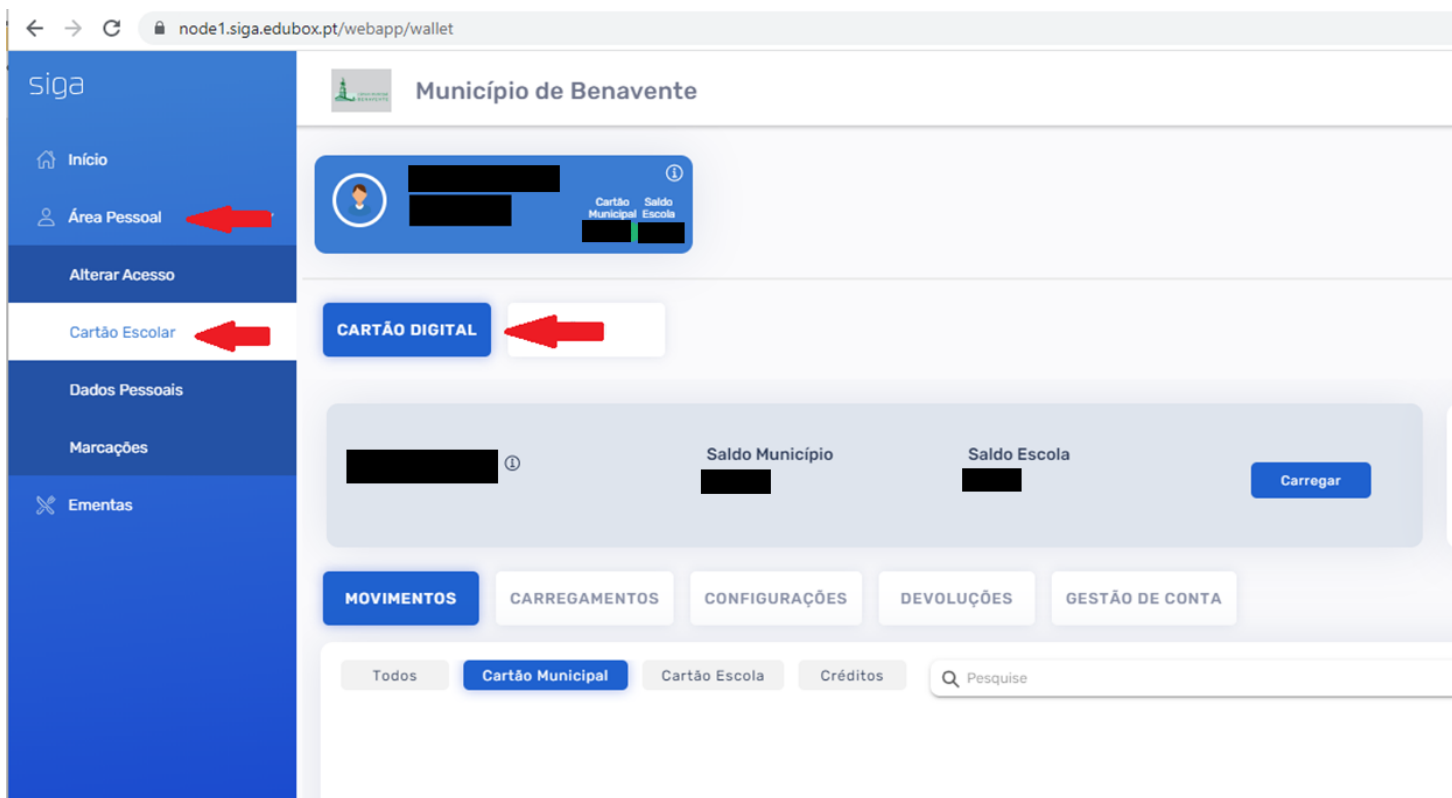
node1.siga.edubox.pt/webapp/wallet

siga

Início

Área Pessoal

Alterar Acesso

Cartão Escolar

Dados Pessoais

Marcações

Ementas

Município de Benavente

Cartão Municipal

Saldo Escola

CARTÃO DIGITAL

Saldo Município

Saldo Escola

Carregar

MOVIMENTOS

CARREGAMENTOS

CONFIGURAÇÕES

DEVOLUÇÕES

GESTÃO DE CONTA

Todos

Cartão Municipal

Cartão Escola

Créditos

Pesquise